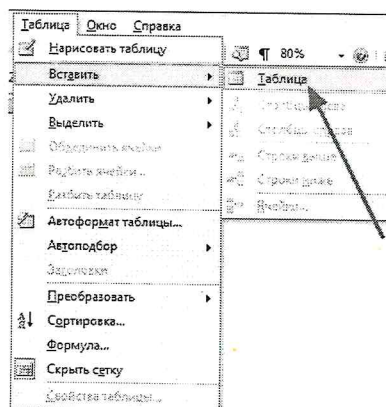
Таблица Окно Справка

Нарисовать таблицу

¶ 80%

Вставить

Таблица

Столбцы слева

Столбцы справа

Строки выше

Строки ниже

Ячейки...

Удалить

Выделить

Объединить ячейки

Разбить ячейки...

Разбить таблицу

Автоформат таблицы...

Автоподбор

Заголовки

Преобразовать

Сортировка...

Формула...

Скрыть сетку

Свойства таблицы...